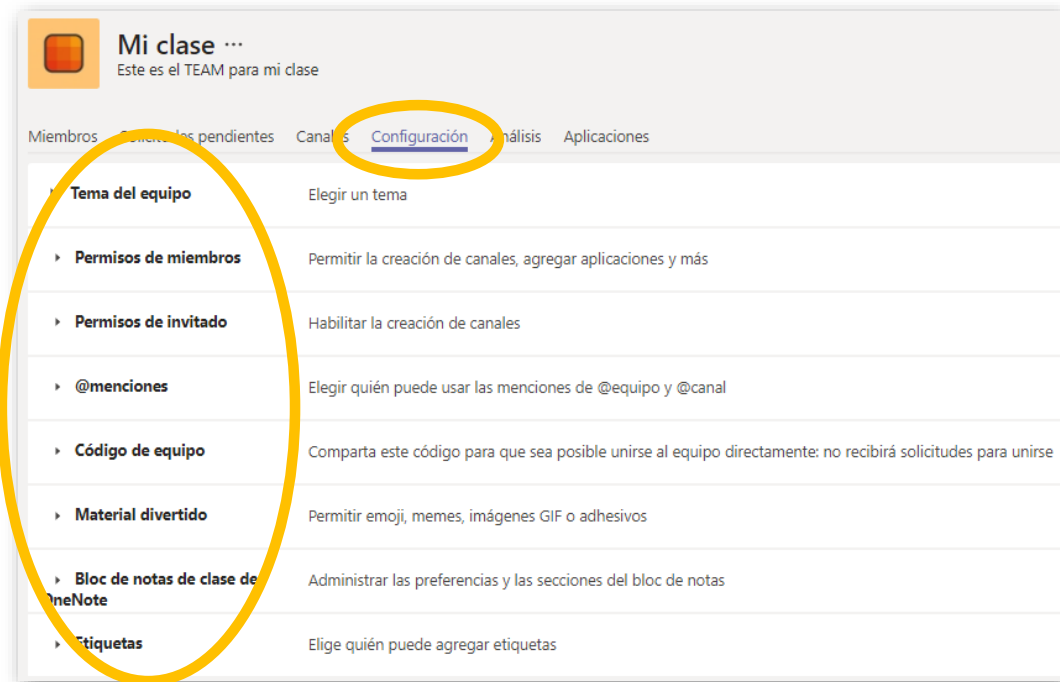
Mi clase ···
Este es el TEAM para mi clase

Miembros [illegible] pendientes Canales Configuración Análisis Aplicaciones

| | |
|---|---|
| Tema del equipo | Elegir un tema |
| Permisos de miembros | Permitir la creación de canales, agregar aplicaciones y más |
| Permisos de invitado | Habilitar la creación de canales |
| @menciones | Elegir quién puede usar las menciones de @equipo y @canal |
| Código de equipo | Comparta este código para que sea posible unirse al equipo directamente: no recibirá solicitudes para unirse |
| Material divertido | Permitir emoji, memes, imágenes GIF o adhesivos |
| Bloc de notas de clase de OneNote | Administrar las preferencias y las secciones del bloc de notas |
| Etiquetas | Elige quién puede agregar etiquetas |